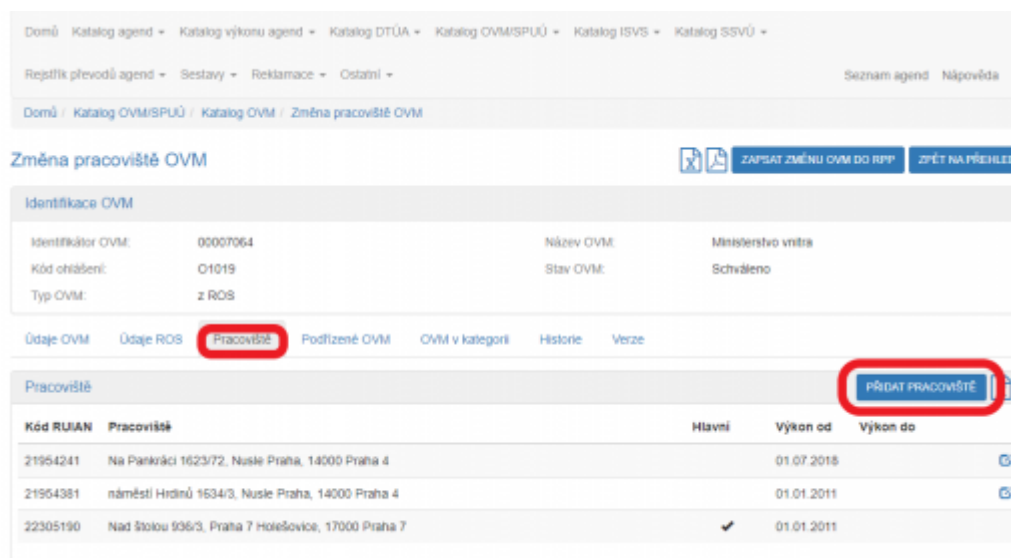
Domů Katalog agend ▾ Katalog výkonu agend ▾ Katalog DTÚA ▾ Katalog OVM/SPUÚ ▾ Katalog ISVS ▾ Katalog SSVÚ ▾

Rejstřík převodů agend ▾ Sestavy ▾ Reklamace ▾ Ostatní ▾

Seznam agend Nápověda

Domů / Katalog OVM/SPUÚ / Katalog OVM / Změna pracoviště OVM

Změna pracoviště OVM

ZAPSAT ZMĚNU OVM DO RPP

ZPĚT NA PŘEHLED

Identifikace OVM

Identifikátor OVM: 00007064

Název OVM: Ministerstvo vnitra

Kód ohlášení: O1019

Stav OVM: Schváleno

Typ OVM: z ROS

Údaje OVM Údaje ROS Pracoviště Podřízené OVM OVM v kategorii Historie Verze

Pracoviště

PŘIDAT PRACOVIŠTĚ

| Kód RUIAN | Pracoviště | Hlavní | Výkon od | Výkon do |
|---|---|---|---|---|
| 21954241 | Na Pankráci 1623/72, Nusle Praha, 14000 Praha 4 | | 01.07.2018 | |
| 21954381 | náměstí Hrdinů 1634/3, Nusle Praha, 14000 Praha 4 | | 01.01.2011 | |
| 22305190 | Nad Štolou 936/3, Praha 7 Holešovice, 17000 Praha 7 | ✔ | 01.01.2011 | |